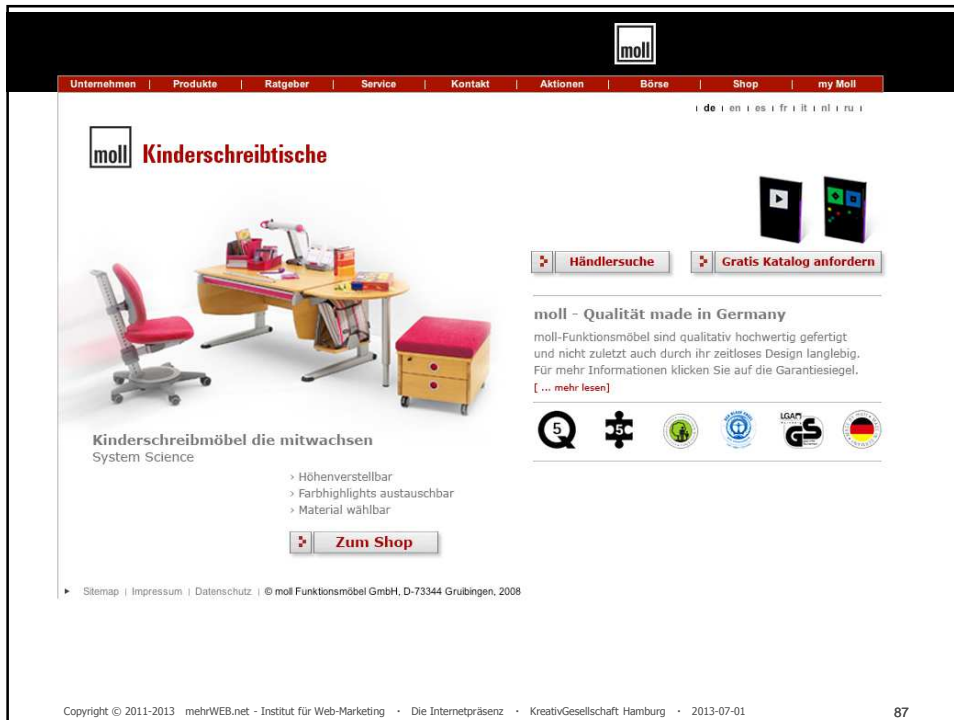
moll

Unternehmen | Produkte | Ratgeber | Service | Kontakt | Aktionen | Börse | Shop | my Moll

| de | en | es | fr | it | nl | ru |

moll Kinderschreibtische

Händlersuche

Gratis Katalog anfordern

moll - Qualität made in Germany

moll-Funktionsmöbel sind qualitativ hochwertig gefertigt und nicht zuletzt auch durch ihr zeitloses Design langlebig. Für mehr Informationen klicken Sie auf die Garantiesiegel.

[ ... mehr lesen]

5

5

LGA

GS

Kinderschreibmöbel die mitwachsen

System Science

› Höhenverstellbar

› Farbhighlights austauschbar

› Material wählbar

Zum Shop

Sitemap | Impressum | Datenschutz | © moll Funktionsmöbel GmbH, D-73344 Gruibingen, 2008

Copyright © 2011-2013 mehrWEB.net - Institut für Web-Marketing · Die Internetpräsenz · KreativGesellschaft Hamburg · 2013-07-01

87